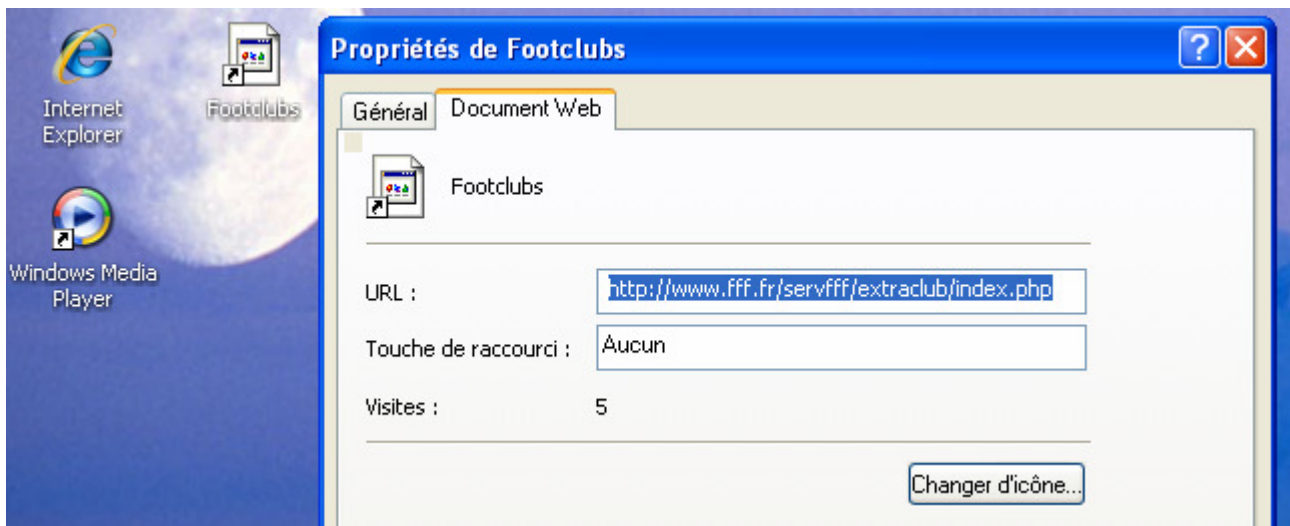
Internet Explorer

Footclubs

Windows Media Player

Propriétés de Footclubs

?

Général

Document Web

Footclubs

URL :

http://www.fff.fr/servfff/extraclub/index.php

Touche de raccourci :

Aucun

Visites :

5

Changer d'icône...